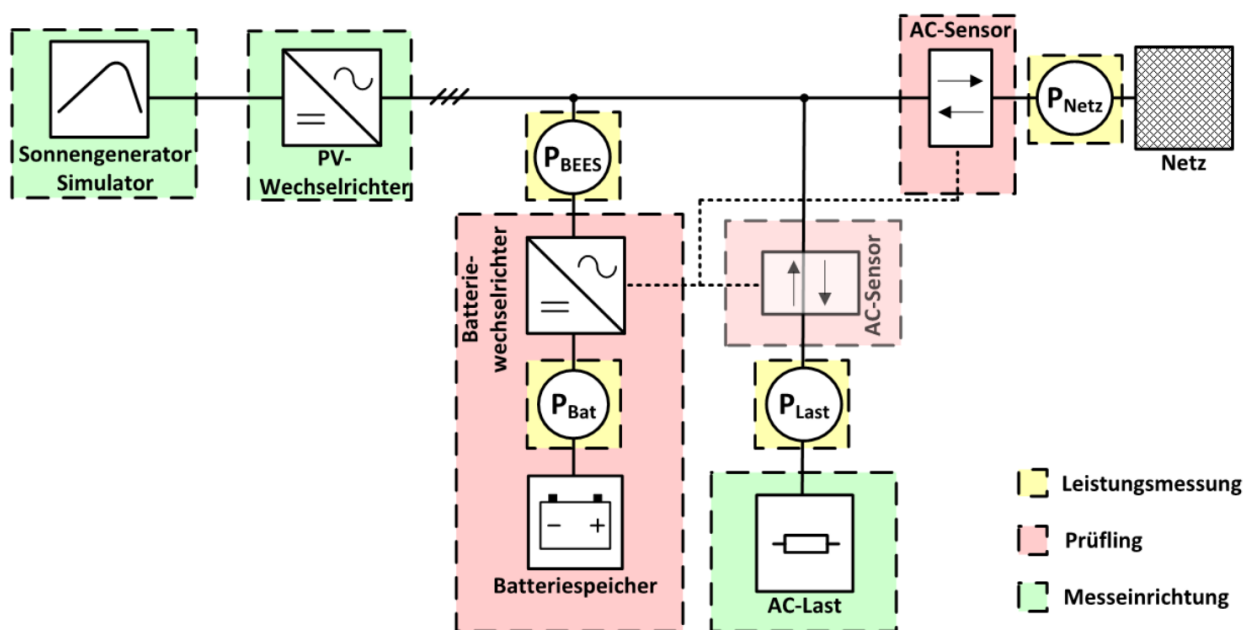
Sonnengenerator Simulator

PV-Wechselrichter

$P_{BEES}$

AC-Sensor

$P_{Netz}$

Netz

Batteriewechselrichter

AC-Sensor

$P_{Bat}$

$P_{Last}$

Batteriespeicher

AC-Last

Leistungsmessung

Prüfling

Messeinrichtung